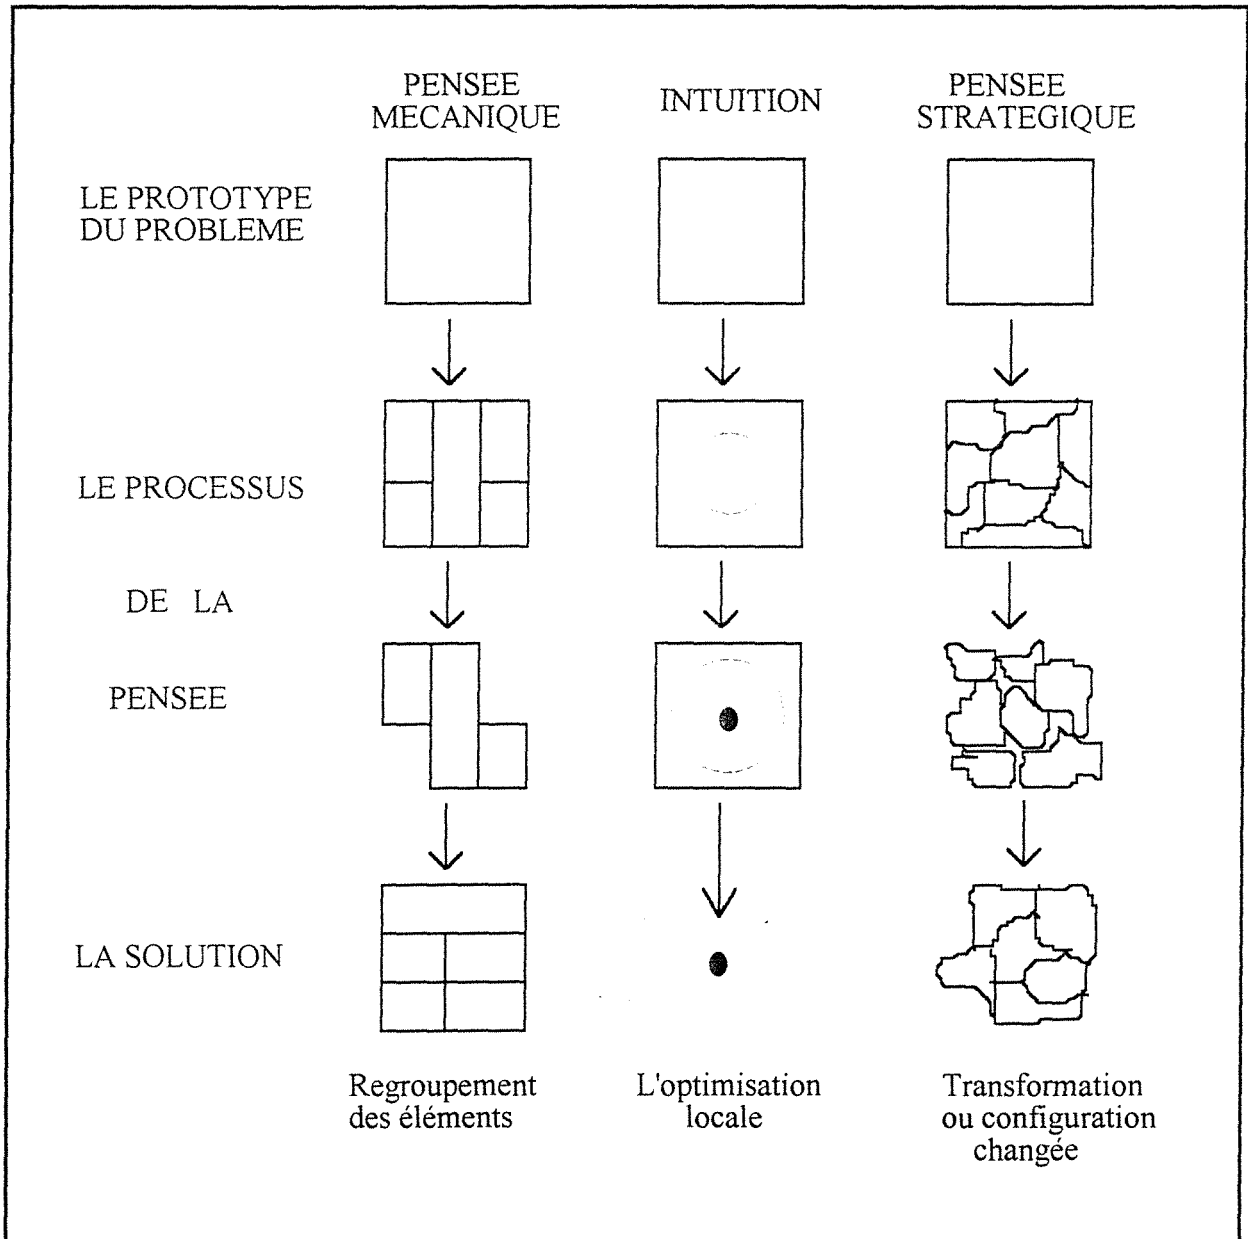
PENSEE MECANIQUE

INTUITION

PENSEE STRATEGIQUE

LE PROTOTYPE DU PROBLEME

LE PROCESSUS

DE LA

PENSEE

LA SOLUTION

Regroupement des éléments

L'optimisation locale

Transformation ou configuration changée